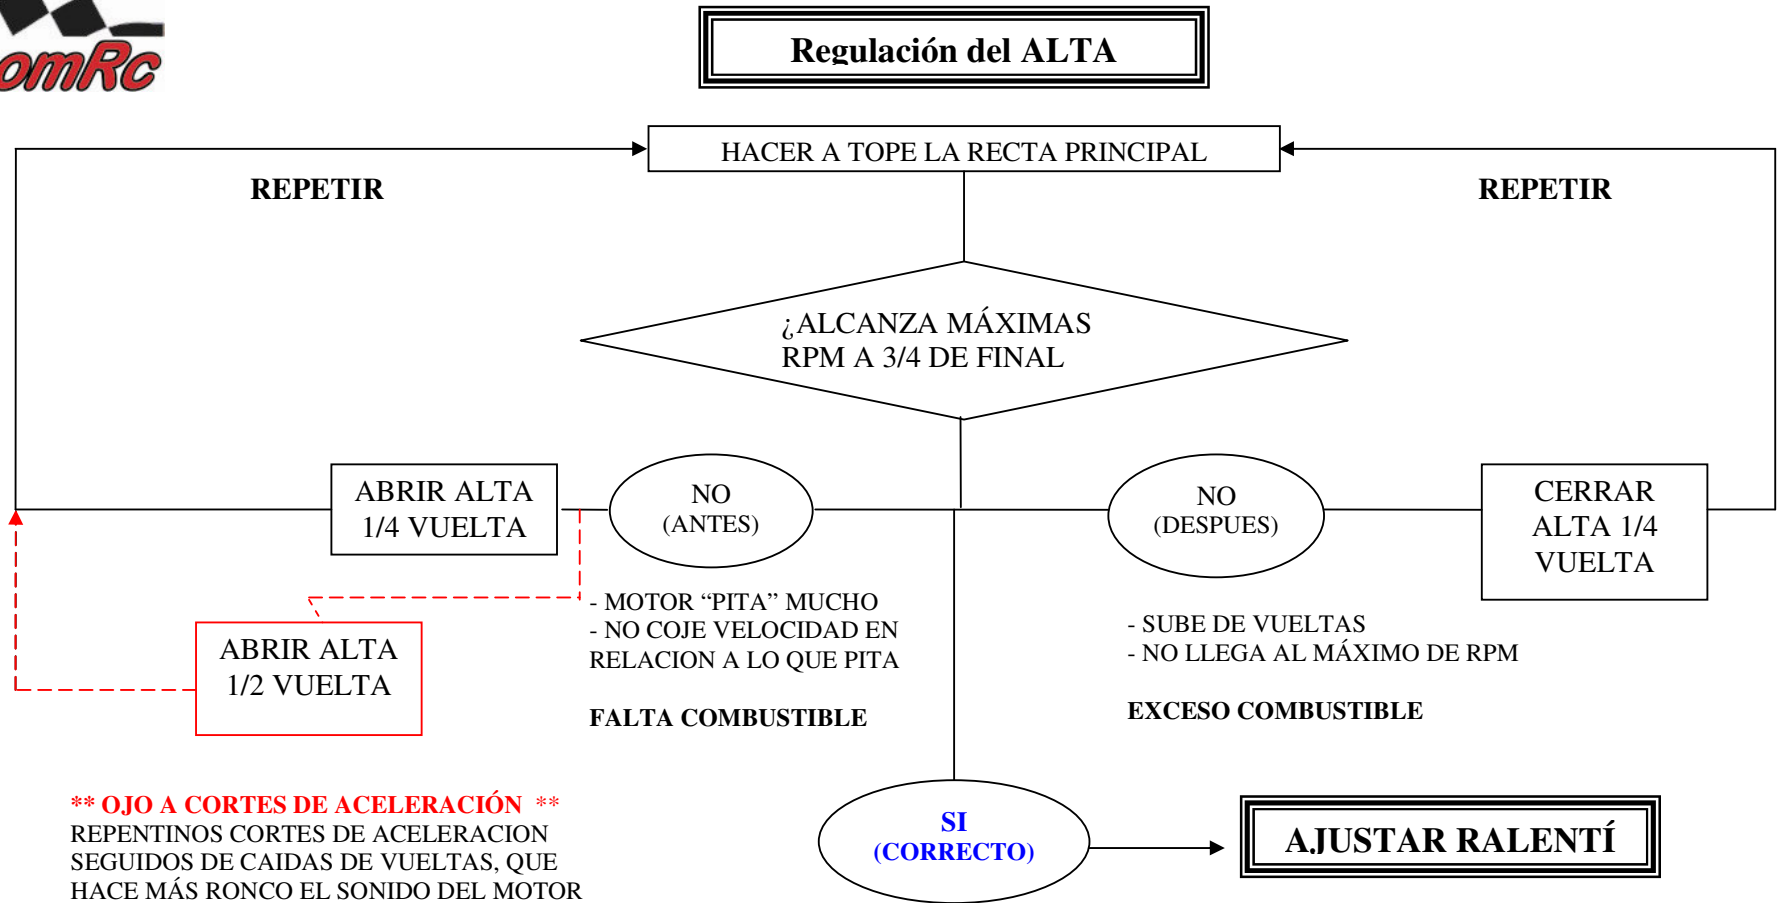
omRc

Regulación del ALTA

HACER A TOPE LA RECTA PRINCIPAL

REPETIR

REPETIR

¿ALCANZA MÁXIMAS RPM A 3/4 DE FINAL

ABRIR ALTA 1/4 VUELTA

NO (ANTES)

NO (DESPUES)

CERRAR ALTA 1/4 VUELTA

ABRIR ALTA 1/2 VUELTA

- MOTOR “PITA” MUCHO
- NO COJE VELOCIDAD EN RELACION A LO QUE PITA

FALTA COMBUSTIBLE

- SUBE DE VUELTAS
- NO LLEGA AL MÁXIMO DE RPM

EXCESO COMBUSTIBLE

** OJO A CORTES DE ACELERACIÓN **
REPENTINOS CORTES DE ACELERACION SEGUIDOS DE CAIDAS DE VUELTAS, QUE HACE MÁS RONCO EL SONIDO DEL MOTOR

SI (CORRECTO)

AJUSTAR RALENTÍ